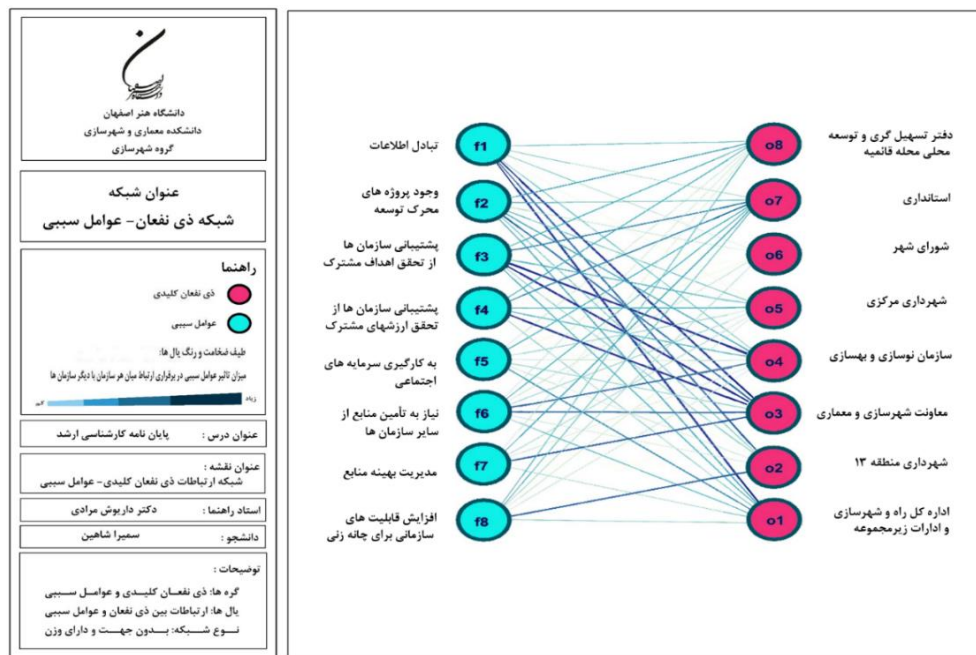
دانشگاه هنر اصفهان
دانشکده معماری و شهرسازی
گروه شهرسازی

عنوان شبکه
شبکه ذی نفعان- عوامل سببی

راهنما
ذی نفعان کلیدی
عوامل سببی
طیف ضخامت و رنگ یال ها:
میزان تاثیر عوامل سببی در برقراری ارتباط میان هر سازمان با دیگر سازمان ها
زیاد
کم

عنوان درس: پایان نامه کارشناسی ارشد

عنوان نقشه:
شبکه ارتباطات ذی نفعان کلیدی- عوامل سببی

استاد راهنما: دکتر داریوش مرادی

دانشجو: سمیرا شاهین

توضیحات:
گره ها: ذی نفعان کلیدی و عوامل سببی
یال ها: ارتباطات بین ذی نفعان و عوامل سببی
نوع شبکه: بدون جهت و دارای وزن

تبادل اطلاعات f1
وجود پروژه های محرک توسعه f2
پشتیبانی سازمان ها از تحقق اهداف مشترک f3
پشتیبانی سازمان ها از تحقق ارزشهای مشترک f4
به کارگیری سرمایه های اجتماعی f5
نیاز به تأمین منابع از سایر سازمان ها f6
مدیریت بهینه منابع f7
افزایش قابلیت های سازمانی برای چانه زنی f8

o8 دفتر تسهیل گری و توسعه محلی محله قائمیه
o7 استانداری
o6 شورای شهر
o5 شهرداری مرکزی
o4 سازمان نوسازی و بهسازی
o3 معاونت شهرسازی و معماری
o2 شهرداری منطقه ۱۳
o1 اداره کل راه و شهرسازی و ادارات زیرمجموعه